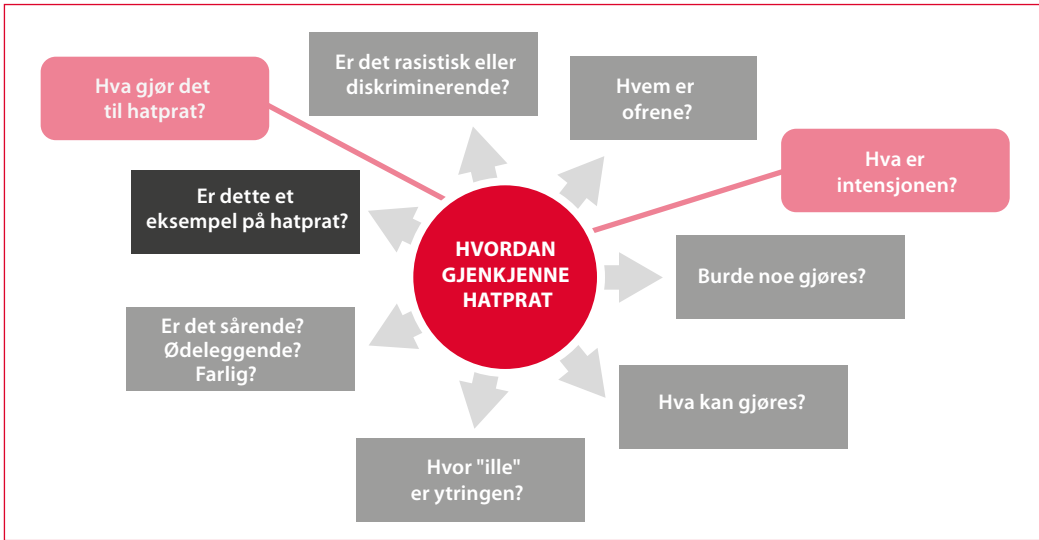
HVORDAN GJENKJENNE HATPRAT

Hva gjør det til hatprat?

Er det rasistisk eller diskriminerende?

Hvem er ofrene?

Hva er intensjonen?

Er dette et eksempel på hatprat?

Burde noe gjøres?

Er det sårende? Ødeleggende? Farlig?

Hva kan gjøres?

Hvor "ille" er ytringen?